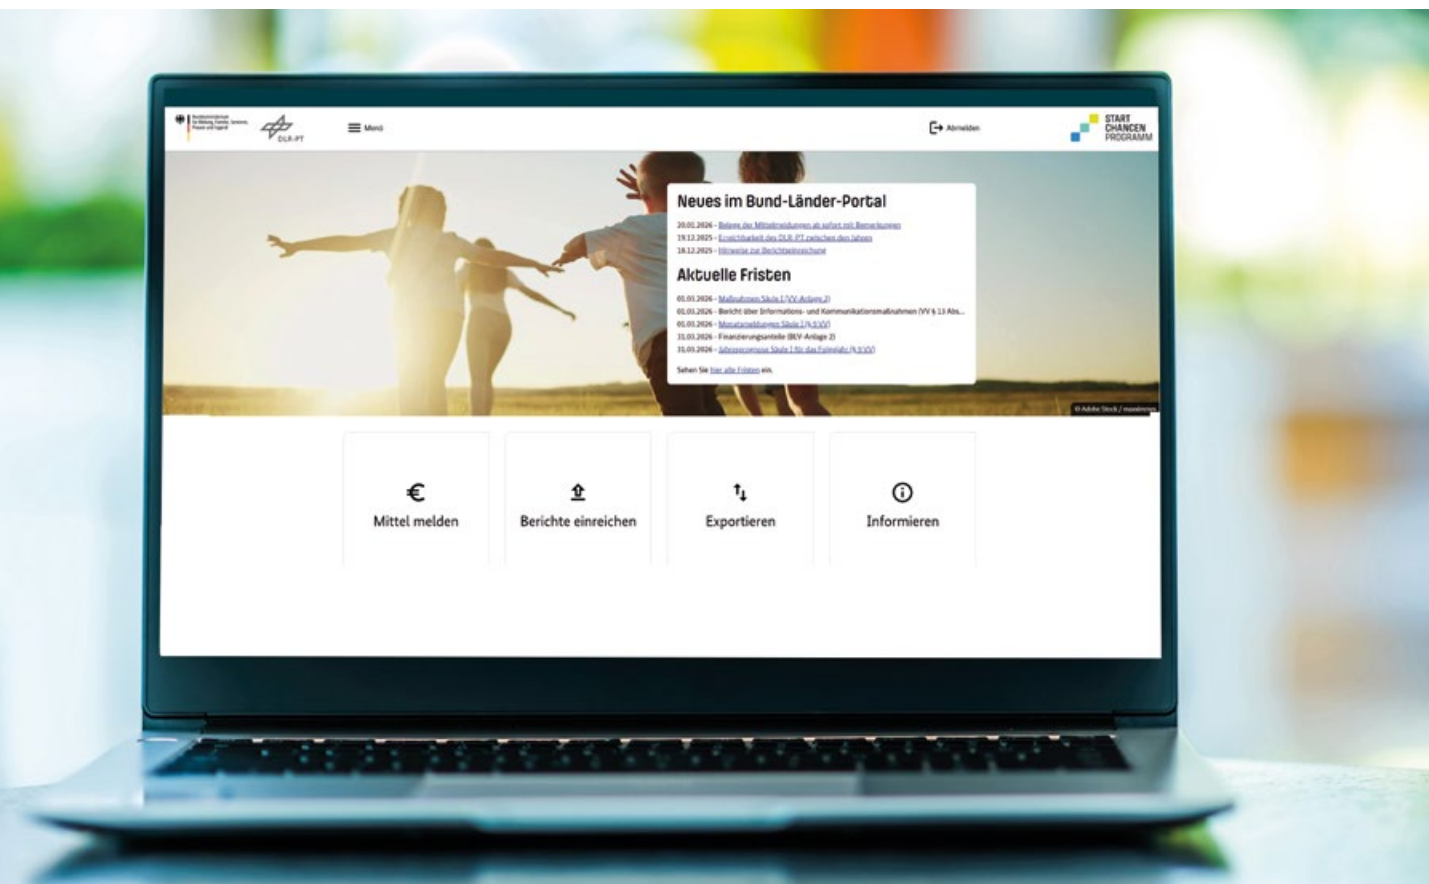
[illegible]

DLR-PT

Menü

Abmelden

START
CHANCEN
PROGRAMM

Neues im Bund-Länder-Portal

20.01.2026 - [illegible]
19.12.2025 - Erreichbarkeit des DLR-PT zwischen den Jahren
18.12.2025 - Hinweise zur Berichtseinreichung

Aktuelle Fristen

01.01.2026 - Maßnahmen Säule I (VV-Anlage 2)
01.01.2026 - Bericht über Informations- und Kommunikationsmaßnahmen (VV § 13 Abs...
01.01.2026 - Monatsmeldungen Säule I (§ 5 VV)
31.01.2026 - Finanzierungsanteile (BLV-Anlage 2)
31.03.2026 - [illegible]

Sehen Sie hier alle Fristen ein.

© Adobe Stock / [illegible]

Mittel melden

Berichte einreichen

Exportieren

Informieren